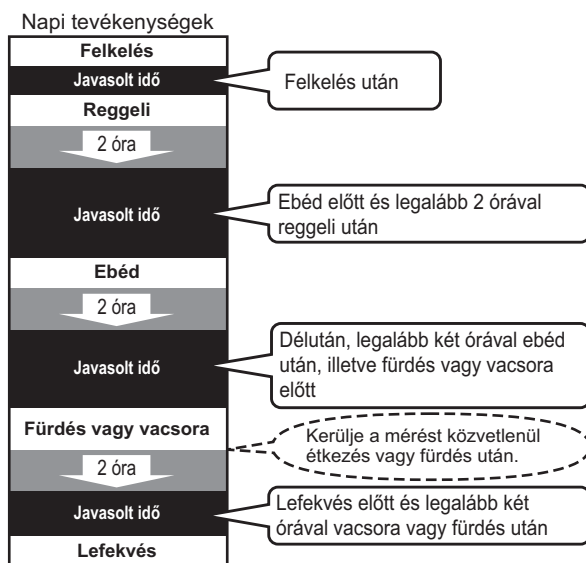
Napi tevékenységek

Felkelés

Javasolt idő

Felkelés után

Reggeli

2 óra

Javasolt idő

Ebéd előtt és legalább 2 órával reggeli után

Ebéd

2 óra

Javasolt idő

Délután, legalább két órával ebéd után, illetve fürdés vagy vacsora előtt

Fürdés vagy vacsora

Kerülje a mérést közvetlenül étkezés vagy fürdés után.

2 óra

Javasolt idő

Lefekvés előtt és legalább két órával vacsora vagy fürdés után

Lefekvés